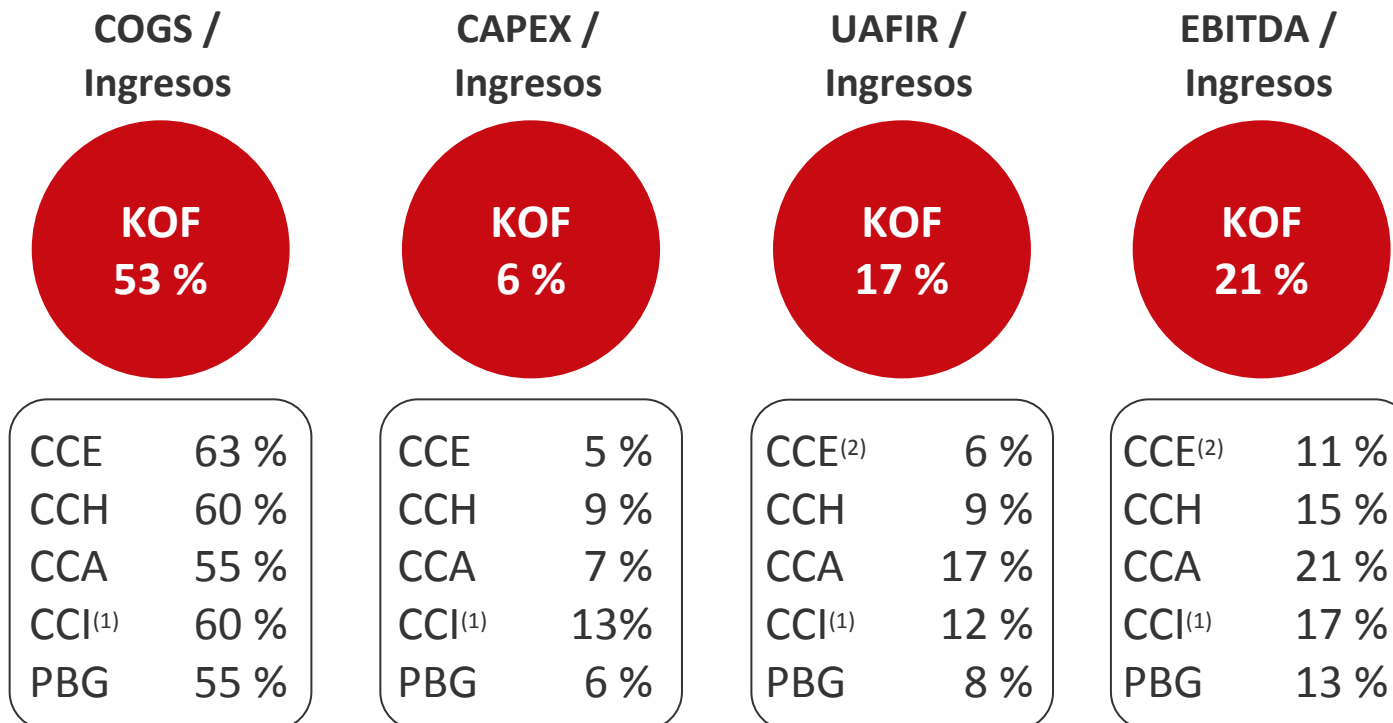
COGS / Ingresos

KOF
53 %

| | |
|---|---|
| CCE | 63 % |
| CCH | 60 % |
| CCA | 55 % |
| CCI$^{(1)}$ | 60 % |
| PBG | 55 % |

CAPEX / Ingresos

KOF
6 %

| | |
|---|---|
| CCE | 5 % |
| CCH | 9 % |
| CCA | 7 % |
| CCI$^{(1)}$ | 13% |
| PBG | 6 % |

UAFIR / Ingresos

KOF
17 %

| | |
|---|---|
| CCE$^{(2)}$ | 6 % |
| CCH | 9 % |
| CCA | 17 % |
| CCI$^{(1)}$ | 12 % |
| PBG | 8 % |

EBITDA / Ingresos

KOF
21 %

| | |
|---|---|
| CCE$^{(2)}$ | 11 % |
| CCH | 15 % |
| CCA | 21 % |
| CCI$^{(1)}$ | 17 % |
| PBG | 13 % |